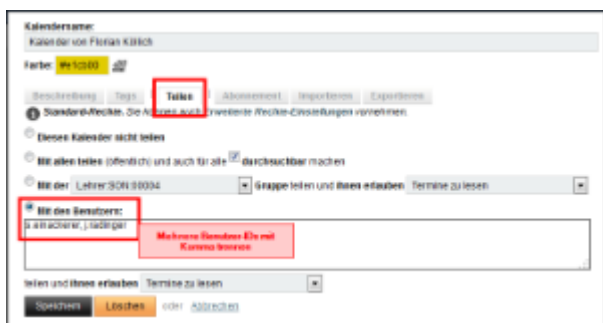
Kalendername:

Kalender von Florian Kütich

Farbe: #e1c000

Beschreibung Tags Teilen Abonnement Importieren Exportieren

Standard-Rechte. Die Aktionen auch erweiterte Rechte-Einstellungen vornehmen.

Diesen Kalender nicht teilen

Mit allen teilen (öffentlich) und auch für alle durchsuchbar machen

Mit der Lehrer:SON:00004 Gruppe teilen und ihnen erlauben Termine zu lesen

Mit den Benutzern:

s.enzmacherer, j.radlinger

Mehrere Benutzer-IDs mit Komma trennen

teilen und ihnen erlauben Termine zu lesen

Speichern Löschen oder Abbrechen